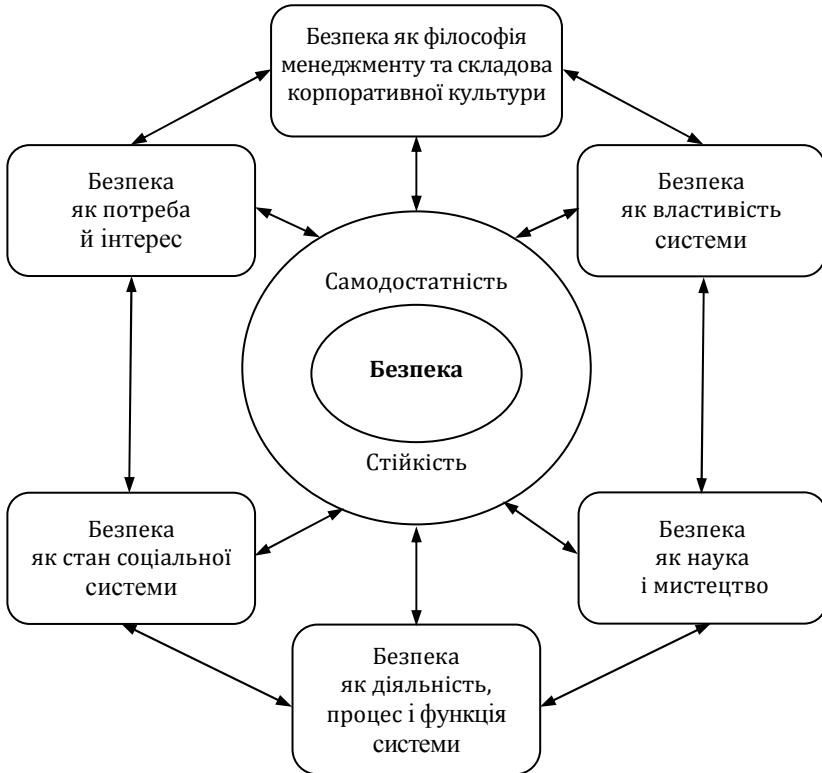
Безпека як філософія менеджменту та складова корпоративної культури

Безпека як потреба й інтерес

Безпека як властивість системи

Самодостатність

Безпека

Стійкість

Безпека як стан соціальної системи

Безпека як наука і мистецтво

Безпека як діяльність, процес і функція системи